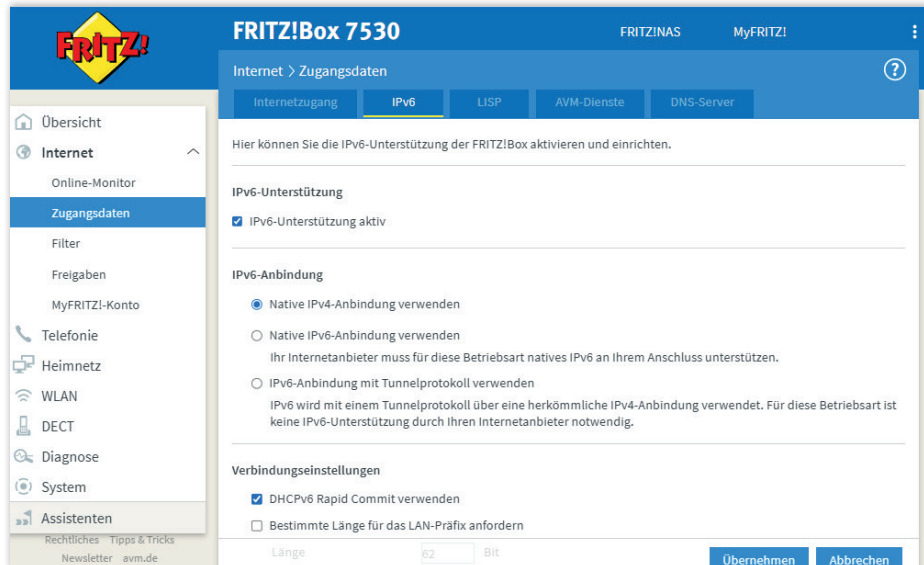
FRITZ!

FRITZ!Box 7530

FRITZ!NAS

MyFRITZ!

Internet > Zugangsdaten

?

Internetzugang | IPv6 | LISP | AVM-Dienste | DNS-Server

Übersicht

Internet

Online-Monitor

Zugangsdaten

Filter

Freigaben

MyFRITZ!-Konto

Telefonie

Heimnetz

WLAN

DECT

Diagnose

System

Assistenten

Rechtliches Tipps & Tricks

Newsletter avm.de

Hier können Sie die IPv6-Unterstützung der FRITZ!Box aktivieren und einrichten.

IPv6-Unterstützung

IPv6-Unterstützung aktiv

IPv6-Anbindung

Native IPv4-Anbindung verwenden

Native IPv6-Anbindung verwenden

Ihr Internetanbieter muss für diese Betriebsart natives IPv6 an Ihrem Anschluss unterstützen.

IPv6-Anbindung mit Tunnelprotokoll verwenden

IPv6 wird mit einem Tunnelprotokoll über eine herkömmliche IPv4-Anbindung verwendet. Für diese Betriebsart ist keine IPv6-Unterstützung durch Ihren Internetanbieter notwendig.

Verbindungseinstellungen

DHCPv6 Rapid Commit verwenden

Bestimmte Länge für das LAN-Präfix anfordern

Länge 62 Bit

Übernehmen

Abbrechen